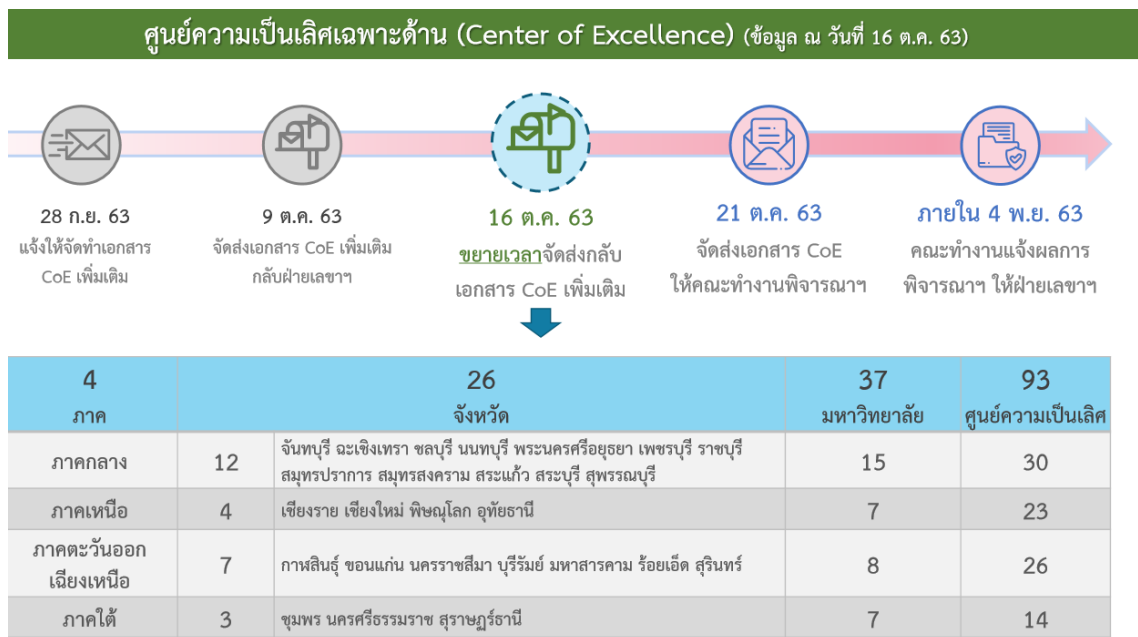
ศูนย์ความเป็นเลิศเฉพาะด้าน (Center of Excellence) (ข้อมูล ณ วันที่ 16 ต.ค. 63)

28 ก.ย. 63
แจ้งให้จัดทำเอกสาร CoE เพิ่มเติม

9 ต.ค. 63
จัดส่งเอกสาร CoE เพิ่มเติม กลับฝ่ายเลขาฯ

16 ต.ค. 63
ขยายเวลาจัดส่งกลับ เอกสาร CoE เพิ่มเติม

21 ต.ค. 63
จัดส่งเอกสาร CoE ให้คณะทำงานพิจารณาฯ

ภายใน 4 พ.ย. 63
คณะทำงานแจ้งผลการพิจารณาฯ ให้ฝ่ายเลขาฯ

| 4 ภาค | 26 จังหวัด | | 37 มหาวิทยาลัย | 93 ศูนย์ความเป็นเลิศ |
|---|---|---|---|---|
| ภาคกลาง | 12 | จันทบุรี ฉะเชิงเทรา ชลบุรี นนทบุรี พระนครศรีอยุธยา เพชรบุรี ราชบุรี สมุทรปราการ สมุทรสงคราม สระแก้ว สระบุรี สุพรรณบุรี | 15 | 30 |
| ภาคเหนือ | 4 | เชียงราย เชียงใหม่ พิษณุโลก อุทัยธานี | 7 | 23 |
| ภาคตะวันออกเฉียงเหนือ | 7 | กาฬสินธุ์ ขอนแก่น นครราชสีมา บุรีรัมย์ มหาสารคาม ร้อยเอ็ด สุรินทร์ | 8 | 26 |
| ภาคใต้ | 3 | ชุมพร นครศรีธรรมราช สุราษฎร์ธานี | 7 | 14 |